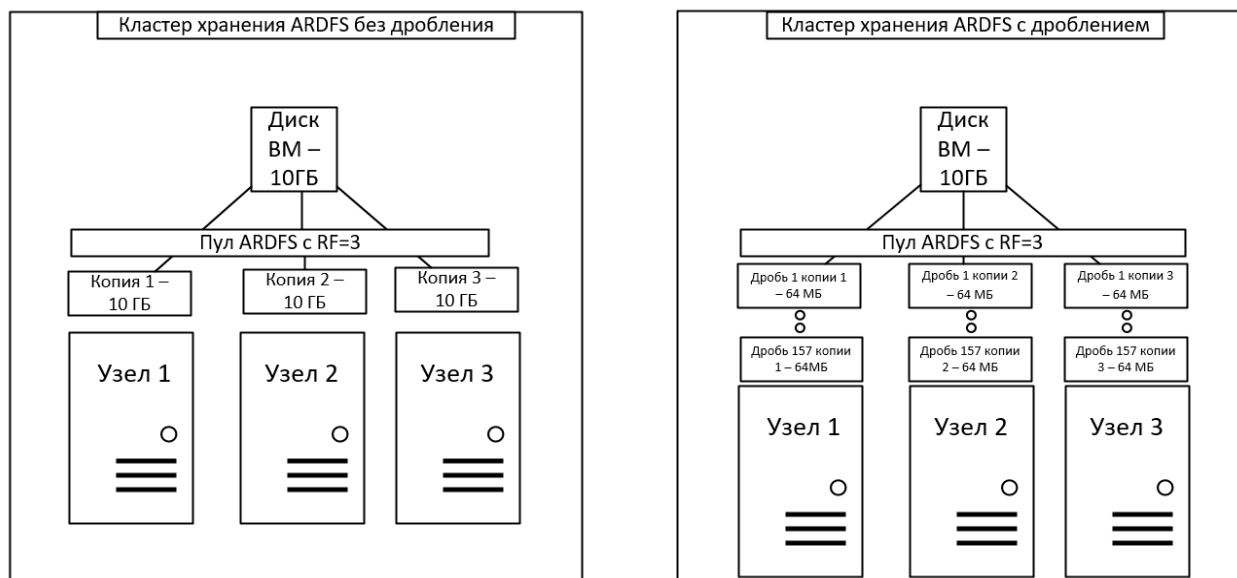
Кластер хранения ARDFS без дробления

Диск ВМ – 10ГБ

Пул ARDFS с RF=3

Копия 1 – 10 ГБ

Копия 2 – 10 ГБ

Копия 3 – 10 ГБ

Узел 1

Узел 2

Узел 3

Кластер хранения ARDFS с дроблением

Диск ВМ – 10ГБ

Пул ARDFS с RF=3

Дробь 1 копии 1 – 64 МБ

Дробь 1 копии 2 – 64 МБ

Дробь 1 копии 3 – 64 МБ

Дробь 157 копии 1 – 64МБ

Дробь 157 копии 2 – 64 МБ

Дробь 157 копии 3 – 64 МБ

Узел 1

Узел 2

Узел 3